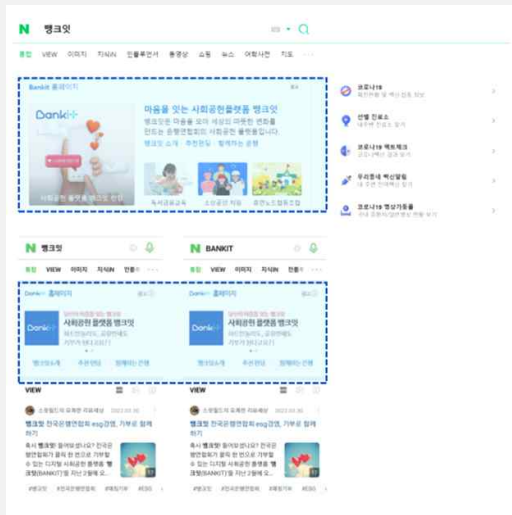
N 뱅크잇

통합 VIEW 이미지 지식iN 인플루언서 동영상 쇼핑 뉴스 어학사전 지도 ···

Bankit 홈페이지

마음을 잇는 사회공헌플랫폼 뱅크잇

뱅크잇은 마음을 모아 세상의 따뜻한 변화를 만드는 은행연합회의 사회공헌 플랫폼입니다.

뱅크잇 소개 · 추천펀딩 · 참여하는 은행

Bank잇

독서교육교육 소외공간 지원 취약노인들 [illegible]

코로나19 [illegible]

선별 진료소 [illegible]

코로나19 백신접종 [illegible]

우리동네 백신알림 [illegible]

코로나19 생활지원금 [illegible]

N 뱅크잇

통합 VIEW 이미지 지식iN 인플루 ···

Bankit 홈페이지

사회공헌 플랫폼 뱅크잇

뱅크잇소개 추천펀딩 참여하는 은행

VIEW

뱅크잇 한국은행연합회 esg경영, 기부로 함께 하기

N BANKIT

통합 VIEW 이미지 지식iN 인플루 ···

Bankit 홈페이지

사회공헌 플랫폼 뱅크잇

뱅크잇소개 추천펀딩 참여하는 은행

VIEW

뱅크잇 한국은행연합회 esg경영, 기부로 함께 하기